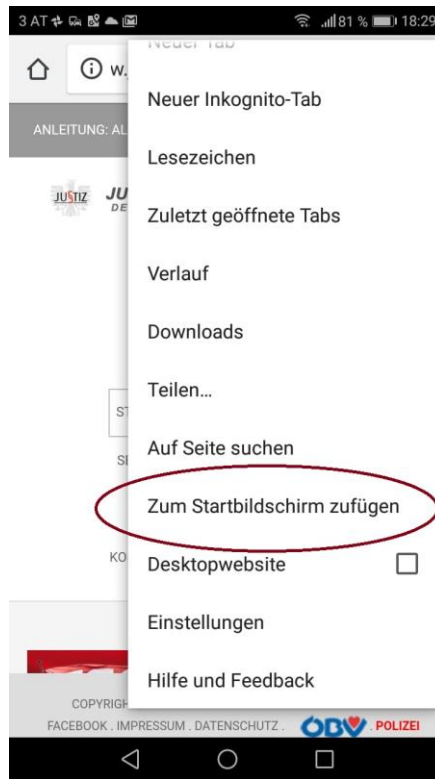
3 AT 81 % 18:29

w.

Neuer Tab

ANLEITUNG: AL

JUSTIZ JU DE

ST

SE

KO

COPYRIGH

FACEBOOK . IMPRESSUM . DATENSCHUTZ . OBV . POLIZEI

Neuer Inkognito-Tab

Lesezeichen

Zuletzt geöffnete Tabs

Verlauf

Downloads

Teilen…

Auf Seite suchen

Zum Startbildschirm zufügen

Desktopwebsite

Einstellungen

Hilfe und Feedback